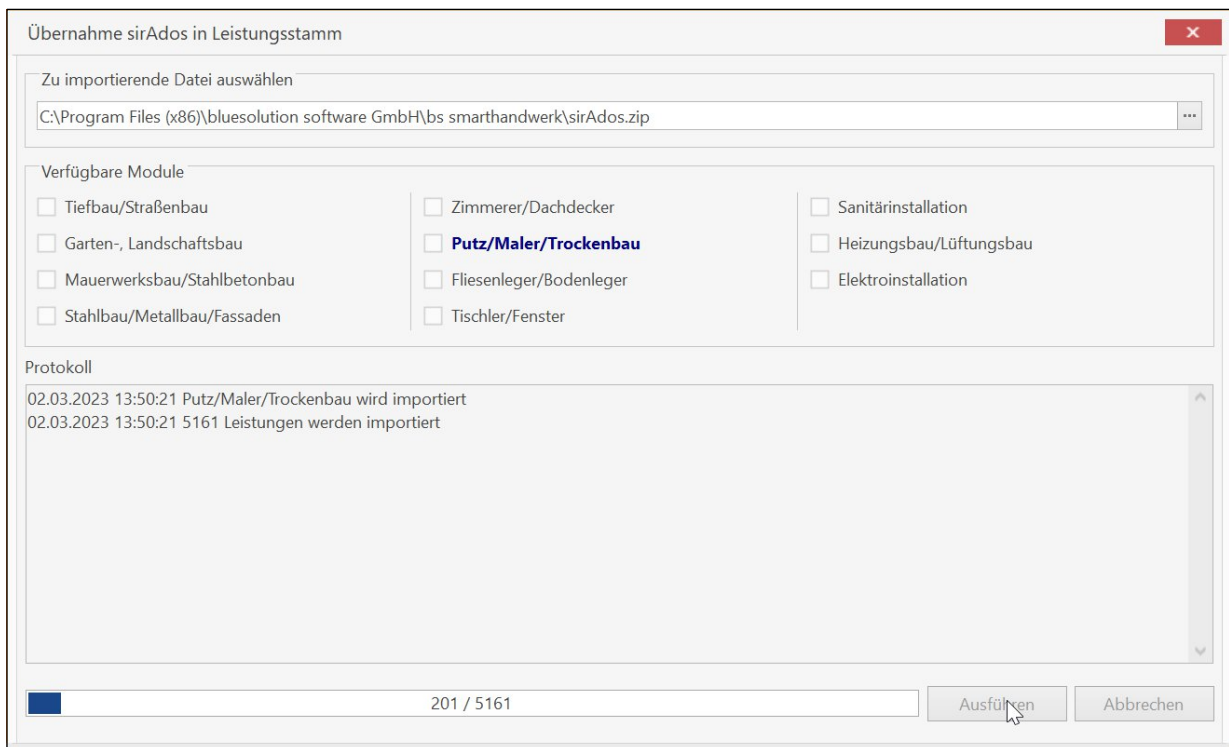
Übernahme sirAdos in Leistungsstamm

Zu importierende Datei auswählen

C:\Program Files (x86)\bluesolution software GmbH\bs smarthandwerk\sirAdos.zip

...

Verfügbare Module

Tiefbau/Straßenbau

Garten-, Landschaftsbau

Mauerwerksbau/Stahlbetonbau

Stahlbau/Metallbau/Fassaden

Zimmerer/Dachdecker

Putz/Maler/Trockenbau

Fliesenleger/Bodenleger

Tischler/Fenster

Sanitärinstallation

Heizungsbau/Lüftungsbau

Elektroinstallation

Protokoll

02.03.2023 13:50:21 Putz/Maler/Trockenbau wird importiert
02.03.2023 13:50:21 5161 Leistungen werden importiert

201 / 5161

Ausführen

Abbrechen